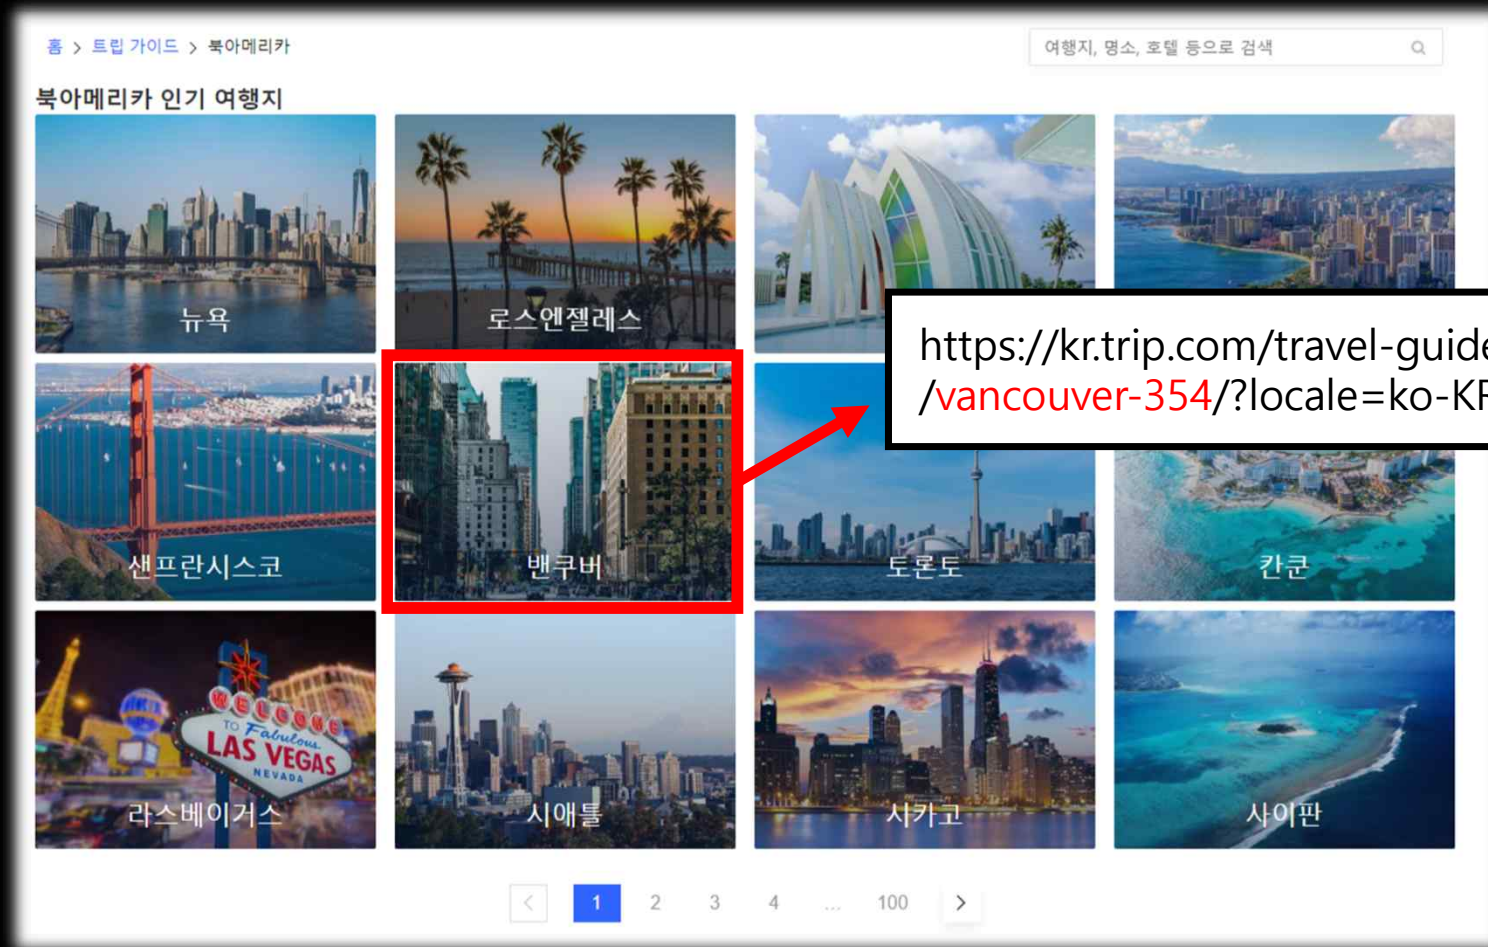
홈 > 트립 가이드 > 북아메리카

여행지, 명소, 호텔 등으로 검색

북아메리카 인기 여행지

뉴욕

로스엔젤레스

https://kr.trip.com/travel-guid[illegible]
/vancouver-354/?locale=ko-K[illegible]

샌프란시스코

밴쿠버

토론토

칸쿤

WELCOME TO Fabulous LAS VEGAS NEVADA

라스베이거스

시애틀

시카고

사이판

< 1 2 3 4 ... 100 >